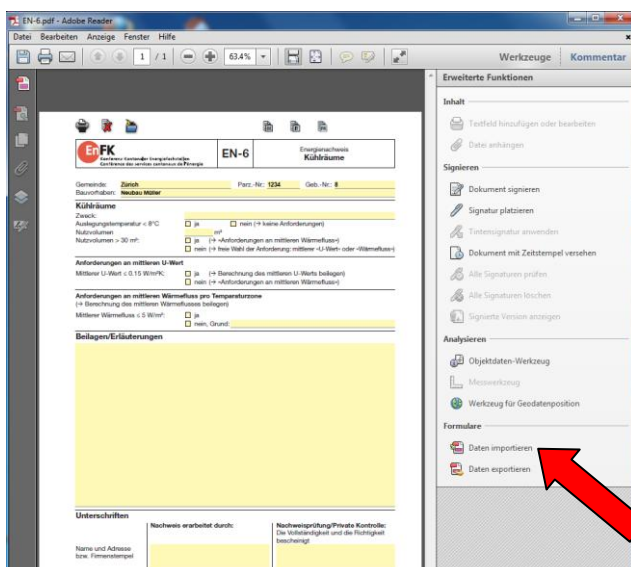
EN-6.pdf - Adobe Reader

Datei Bearbeiten Anzeige Fenster Hilfe

1 / 1 63,4%

Werkzeuge Kommentar

Erweiterte Funktionen

Inhalt

Textfeld hinzufügen oder bearbeiten

Datei anhängen

Signieren

Dokument signieren

Signatur platzieren

Tintensignatur anwenden

Dokument mit Zeitstempel versehen

Alle Signaturen prüfen

Alle Signaturen löschen

Signierte Version anzeigen

Analysieren

Objektdaten-Werkzeug

Messwerkzeug

Werkzeug für Geodatenposition

Formulare

Daten importieren

Daten exportieren

EnFK Konferenz Kantonaler Energiefachstellen Conférence des services cantonaux de l'énergie

EN-6

Energienachweis Kühlräume

Gemeinde: Zürich Parz.-Nr.: 1234 Geb.-Nr.: 8

Bauvorhaben: Neubau Müller

Kühlräume

Zweck:

Auslegungstemperatur < 8°C ☐ ja ☐ nein (→ keine Anforderungen)

Nutzvolumen m³

Nutzvolumen > 30 m³: ☐ ja (→ «Anforderungen an mittleren Wärmefluss»)

☐ nein (→ freie Wahl der Anforderung: mittlerer «U-Wert» oder «Wärmefluss»)

Anforderungen an mittleren U-Wert

Mittlerer U-Wert ≤ 0.15 W/m²K: ☐ ja (→ Berechnung des mittleren U-Werts beilegen)

☐ nein (→ «Anforderungen an mittleren Wärmefluss»)

Anforderungen an mittleren Wärmefluss pro Temperaturzone

(→ Berechnung des mittleren Wärmeflusses beilegen)

Mittlerer Wärmefluss ≤ 5 W/m²: ☐ ja

☐ nein, Grund:

Beilagen/Erläuterungen

Unterschriften

Nachweis erarbeitet durch:

Nachweisprüfung/Private Kontrolle: Die Vollständigkeit und die Richtigkeit bescheinigt

Name und Adresse bzw. Firmenstempel